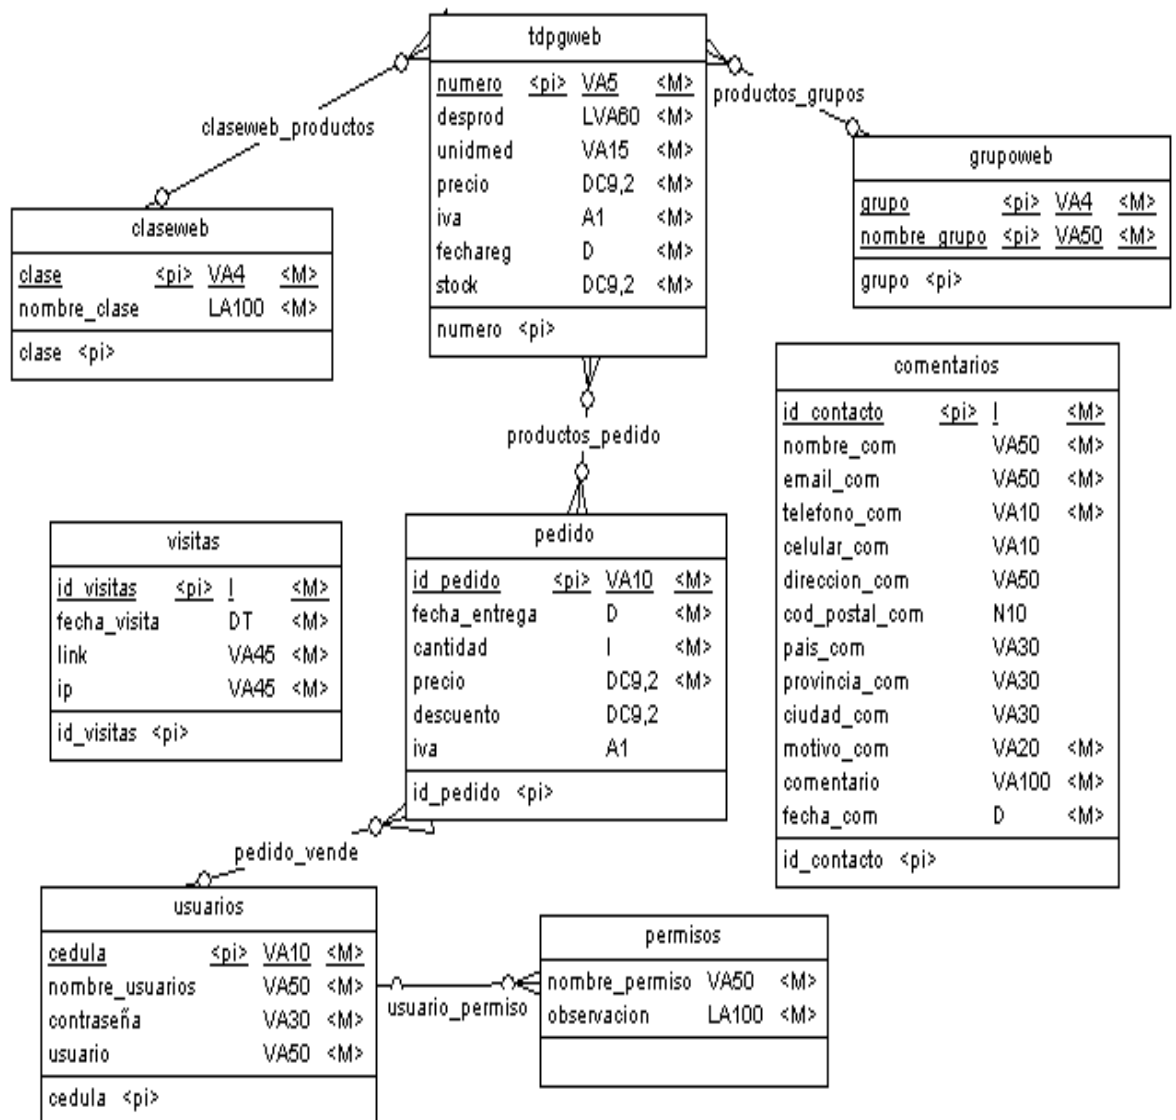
tdpgweb

| numero | <pi> | VA5 | <M> |
|---|---|---|---|
| desprod | | LVA60 | <M> |
| unidmed | | VA15 | <M> |
| precio | | DC9,2 | <M> |
| iva | | A1 | <M> |
| fechareg | | D | <M> |
| stock | | DC9,2 | <M> |

numero <pi>

claseweb_productos

productos_grupos

claseweb

| clase | <pi> | VA4 | <M> |
|---|---|---|---|
| nombre_clase | | LA100 | <M> |

clase <pi>

grupoweb

| grupo | <pi> | VA4 | <M> |
|---|---|---|---|
| nombre_grupo | <pi> | VA50 | <M> |

grupo <pi>

comentarios

| id_contacto | <pi> | I | <M> |
|---|---|---|---|
| nombre_com | | VA50 | <M> |
| email_com | | VA50 | <M> |
| telefono_com | | VA10 | <M> |
| celular_com | | VA10 | |
| direccion_com | | VA50 | |
| cod_postal_com | | N10 | |
| pais_com | | VA30 | |
| provincia_com | | VA30 | |
| ciudad_com | | VA30 | |
| motivo_com | | VA20 | <M> |
| comentario | | VA100 | <M> |
| fecha_com | | D | <M> |

id_contacto <pi>

productos_pedido

visitas

| id_visitas | <pi> | I | <M> |
|---|---|---|---|
| fecha_visita | | DT | <M> |
| link | | VA45 | <M> |
| ip | | VA45 | <M> |

id_visitas <pi>

pedido

| id_pedido | <pi> | VA10 | <M> |
|---|---|---|---|
| fecha_entrega | | D | <M> |
| cantidad | | I | <M> |
| precio | | DC9,2 | <M> |
| descuento | | DC9,2 | |
| iva | | A1 | |

id_pedido <pi>

pedido_vende

usuarios

| cedula | <pi> | VA10 | <M> |
|---|---|---|---|
| nombre_usuarios | | VA50 | <M> |
| contraseña | | VA30 | <M> |
| usuario | | VA50 | <M> |

cedula <pi>

usuario_permiso

permisos

| nombre_permiso | VA50 | <M> |
|---|---|---|
| observacion | LA100 | <M> |